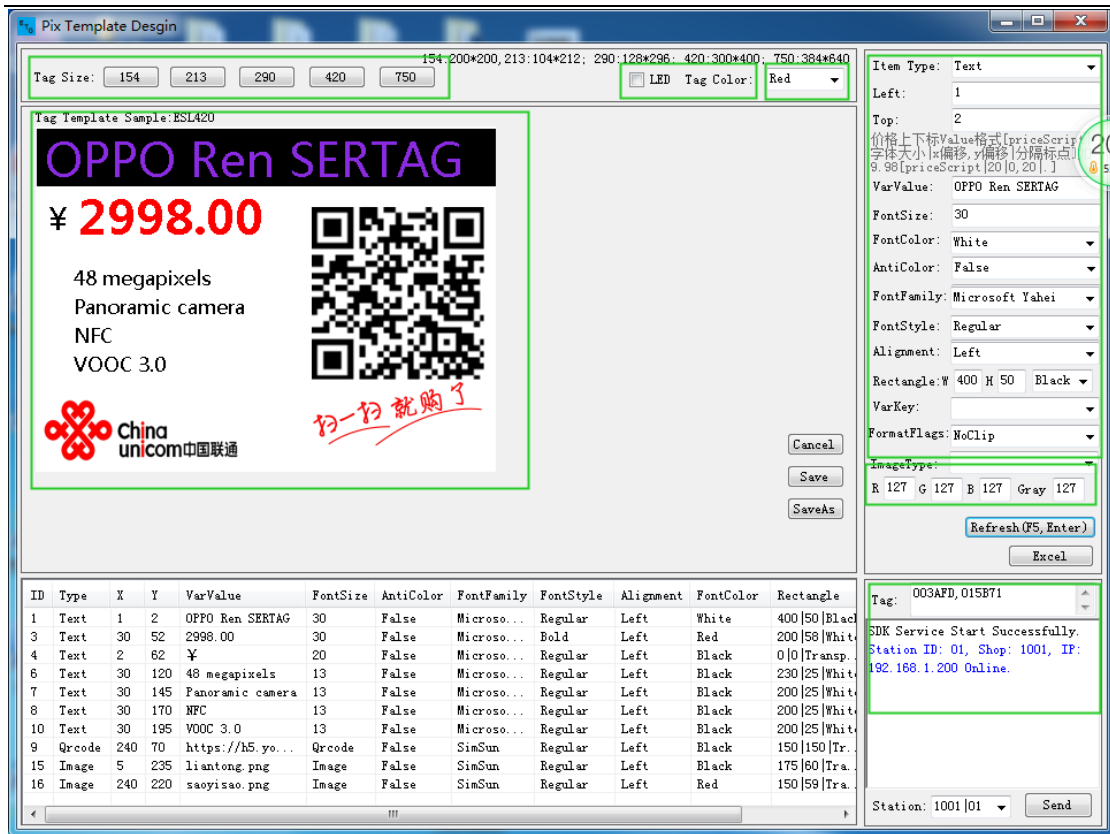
Pix Template Desgin

Tag Size: 154 213 290 420 750

154:200*200, 213:104*212; 290:128*296; 420:300*400; 750:384*640

LED Tag Color: Red

Tag Template Sample:ESL420

OPPO Ren SERTAG

¥ 2998.00

48 megapixels
Panoramic camera
NFC
VOOC 3.0

China unicom中国联通

扫一扫 就购了

Cancel
Save
SaveAs

Item Type: Text
Left: 1
Top: 2
价格上下标Value格式[priceScript] 字体大小|x偏移,y偏移|分隔标点] 9.98[priceScript|20|0,20|.]
VarValue: OPPO Ren SERTAG
FontSize: 30
FontColor: White
AntiColor: False
FontFamily: Microsoft Yahei
FontStyle: Regular
Alignment: Left
Rectangle:W 400 H 50 Black
VarKey:
FormatFlags: NoClip
ImageType:
R 127 G 127 B 127 Gray 127

Refresh(F5, Enter)
Excel

| ID | Type | X | Y | VarValue | FontSize | AntiColor | FontFamily | FontStyle | Alignment | FontColor | Rectangle |
|---|---|---|---|---|---|---|---|---|---|---|---|
| 1 | Text | 1 | 2 | OPPO Ren SERTAG | 30 | False | Microso... | Regular | Left | White | 400\|50\|Blac |
| 3 | Text | 30 | 52 | 2998.00 | 30 | False | Microso... | Bold | Left | Red | 200\|58\|Whit |
| 4 | Text | 2 | 62 | ¥ | 20 | False | Microso... | Regular | Left | Black | 0\|0\|Transp. |
| 6 | Text | 30 | 120 | 48 megapixels | 13 | False | Microso... | Regular | Left | Black | 230\|25\|Whit |
| 7 | Text | 30 | 145 | Panoramic camera | 13 | False | Microso... | Regular | Left | Black | 200\|25\|Whit |
| 8 | Text | 30 | 170 | NFC | 13 | False | Microso... | Regular | Left | Black | 200\|25\|Whit |
| 10 | Text | 30 | 195 | VOOC 3.0 | 13 | False | Microso... | Regular | Left | Black | 200\|25\|Whit |
| 9 | Qrcode | 240 | 70 | https://h5.yo... | Qrcode | False | SimSun | Regular | Left | Black | 150\|150\|Tr. |
| 15 | Image | 5 | 235 | liantong.png | Image | False | SimSun | Regular | Left | Black | 175\|60\|Tra. |
| 16 | Image | 240 | 220 | saoyisao.png | Image | False | SimSun | Regular | Left | Red | 150\|59\|Tra. |

Tag: 003AFD, 015B71

SDK Service Start Successfully.
Station ID: 01, Shop: 1001, IP: 192.168.1.200 Online.

Station: 1001|01 Send